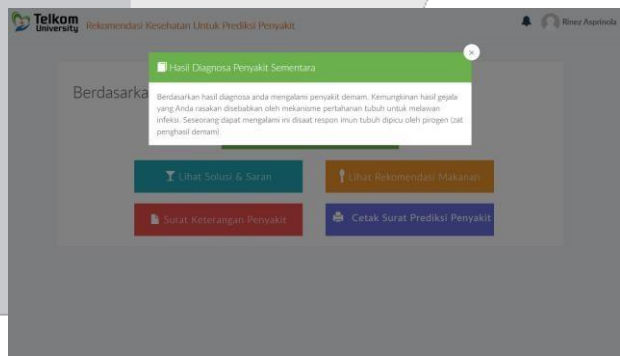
Telkom University Rekomendasi Kesehatan Untuk Prediksi Penyakit

Rinez Asprinola

Hasil Diagnosa Penyakit Sementara

×

Berdasarkan hasil diagnosa anda mengalami penyakit demam. Kemungkinan hasil gejala yang Anda rasakan disebabkan oleh mekanisme pertahanan tubuh untuk melawan infeksi. Seseorang dapat mengalami ini disaat respon imun tubuh dipicu oleh pirogen (zat penghasil demam)

Berdasarka

Lihat Solusi & Saran

Lihat Rekomendasi Makanan

Surat Keterangan Penyakit

Cetak Surat Prediksi Penyakit